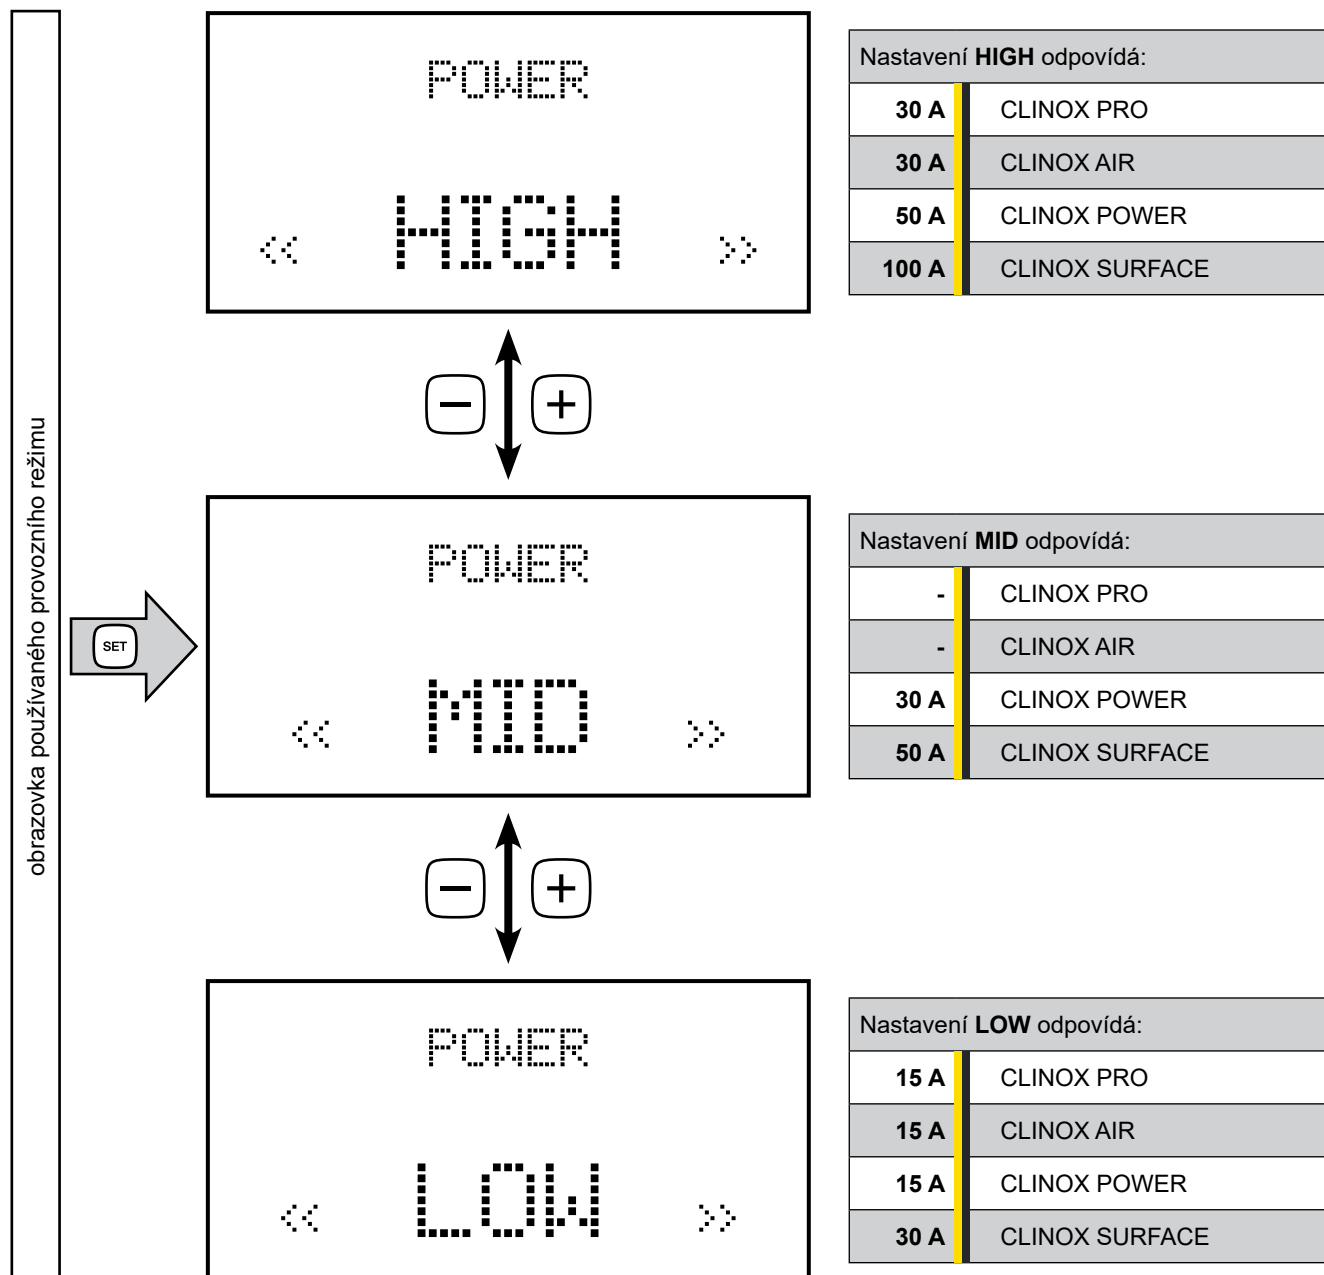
obrazovka používaného provozního režimu

SET

POWER

<< HIGH >>

Nastavení **HIGH** odpovídá:

| | |
|---|---|
| 30 A | CLINOX PRO |
| 30 A | CLINOX AIR |
| 50 A | CLINOX POWER |
| 100 A | CLINOX SURFACE |

POWER

<< MID >>

Nastavení **MID** odpovídá:

| | |
|---|---|
| - | CLINOX PRO |
| - | CLINOX AIR |
| 30 A | CLINOX POWER |
| 50 A | CLINOX SURFACE |

POWER

<< LOW >>

Nastavení **LOW** odpovídá:

| | |
|---|---|
| 15 A | CLINOX PRO |
| 15 A | CLINOX AIR |
| 15 A | CLINOX POWER |
| 30 A | CLINOX SURFACE |